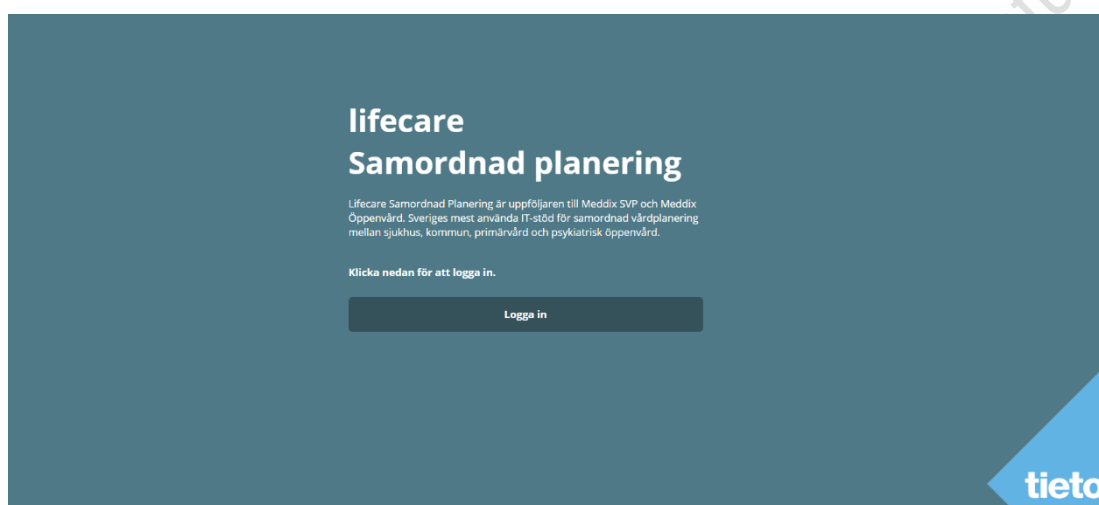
lifecare
Samordnad planering

Lifecare Samordnad Planering är uppföljaren till Meddix SVP och Meddix Öppenvård. Sveriges mest använda IT-stöd för samordnad vårdplanering mellan sjukhus, kommun, primärvård och psykiatrisk öppenvård.

Klicka nedan för att logga in.

Logga in

tieto